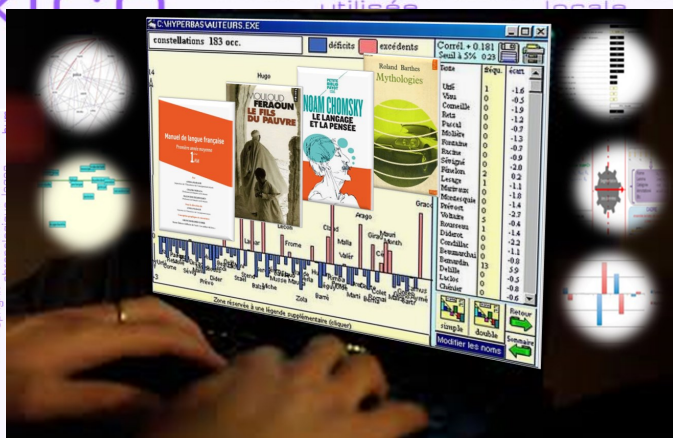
utilisée locale

C:\HYPERBAS\AUTEURS.EXE

constellations 183 occ.

déficits excédents

Correl = 0.181
Seuil à 5% 0.23

Manuel de langue française

Mouloud FERAOUN LE FILS DU PAUVRE

NOAM CHOMSKY LE LANGAGE ET LA PENSÉE

Roland Barthes Mythologies

Hugo

Arago

Gracq

Zola

Barrès

Textes

| Textes | Sign. | écart |
|---|---|---|
| Urfé | 1 | -1.6 |
| Viau | 0 | -0.5 |
| Corneille | 0 | -1.9 |
| Retz | 0 | -1.2 |
| Pascal | 0 | -0.7 |
| Molière | 0 | -1.3 |
| Fontaine | 0 | -0.7 |
| Racine | 0 | -0.9 |
| Sévigné | 0 | -2.8 |
| Fénelon | 2 | 0.2 |
| Lesage | 0 | -1.1 |
| Marivaux | 0 | -1.8 |
| Montesquieu | 0 | -1.4 |
| Prévost | 0 | -2.7 |
| Voltaire | 5 | -0.4 |
| Rousseau | 1 | -1.4 |
| Diderot | 0 | -2.2 |
| Condillac | 0 | -1.1 |
| Beaumarchais | 0 | -0.8 |
| Bernardin | 13 | 5.9 |
| Delille | 0 | -0.5 |
| Laclos | 0 | -0.8 |
| Chénier | 0 | -0.6 |

Zone réservée à une légende supplémentaire (cliquer)

simple double

Retour

Sommaire

Modifier les noms